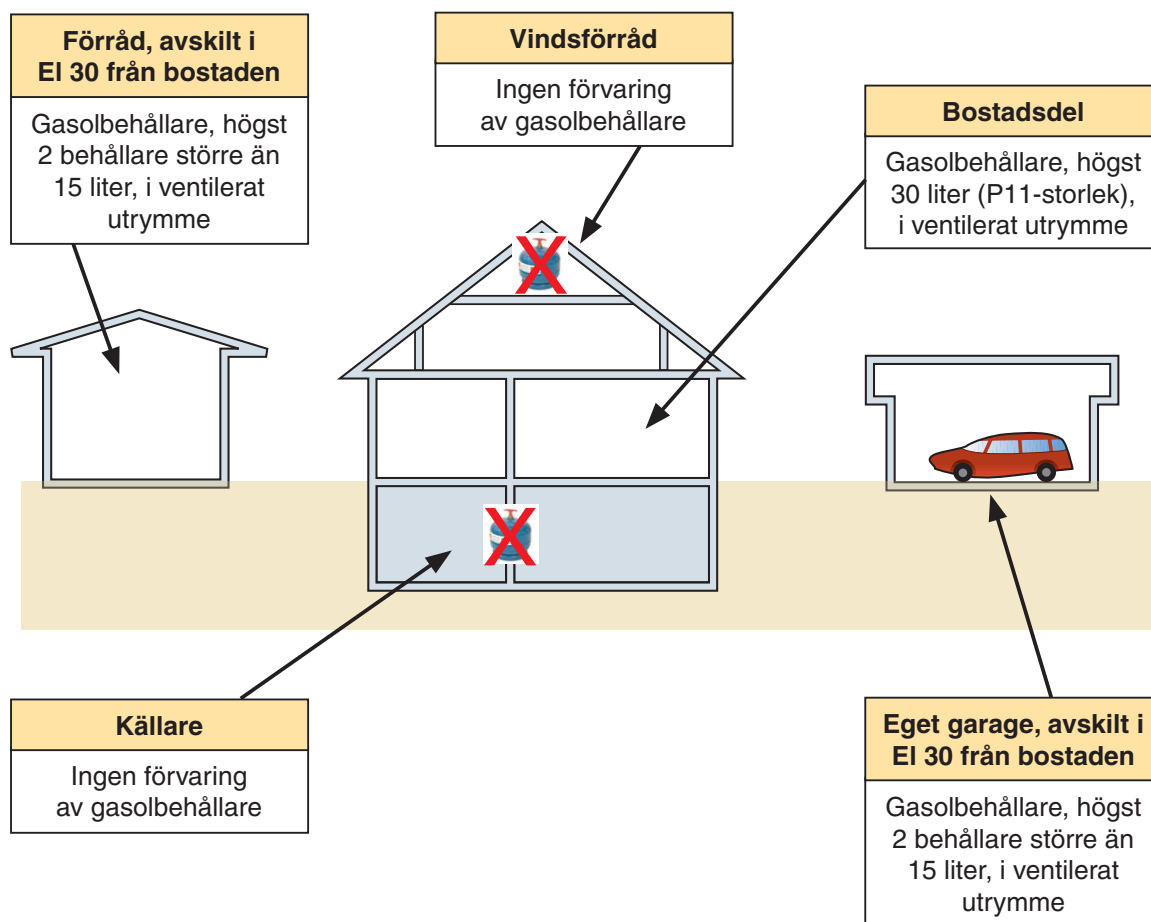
Förråd, avskilt i EI 30 från bostaden

Gasolbehållare, högst 2 behållare större än 15 liter, i ventilerat utrymme

Vindsförråd

Ingen förvaring av gasolbehållare

Bostadsdel

Gasolbehållare, högst 30 liter (P11-storlek), i ventilerat utrymme

Källare

Ingen förvaring av gasolbehållare

Eget garage, avskilt i EI 30 från bostaden

Gasolbehållare, högst 2 behållare större än 15 liter, i ventilerat utrymme